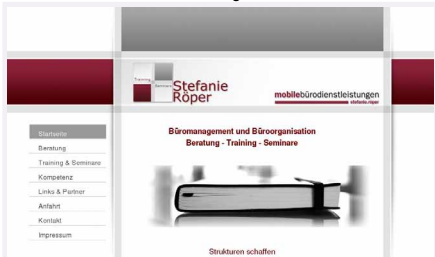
Training Seminare Stefanie Röper

mobilebürodienstleistungen
stefanie.röper

Startseite
Beratung
Training & Seminare
Kompetenz
Links & Partner
Anfahrt
Kontakt
Impressum

Büromanagement und Büroorganisation
Beratung - Training - Seminare

Strukturen schaffen